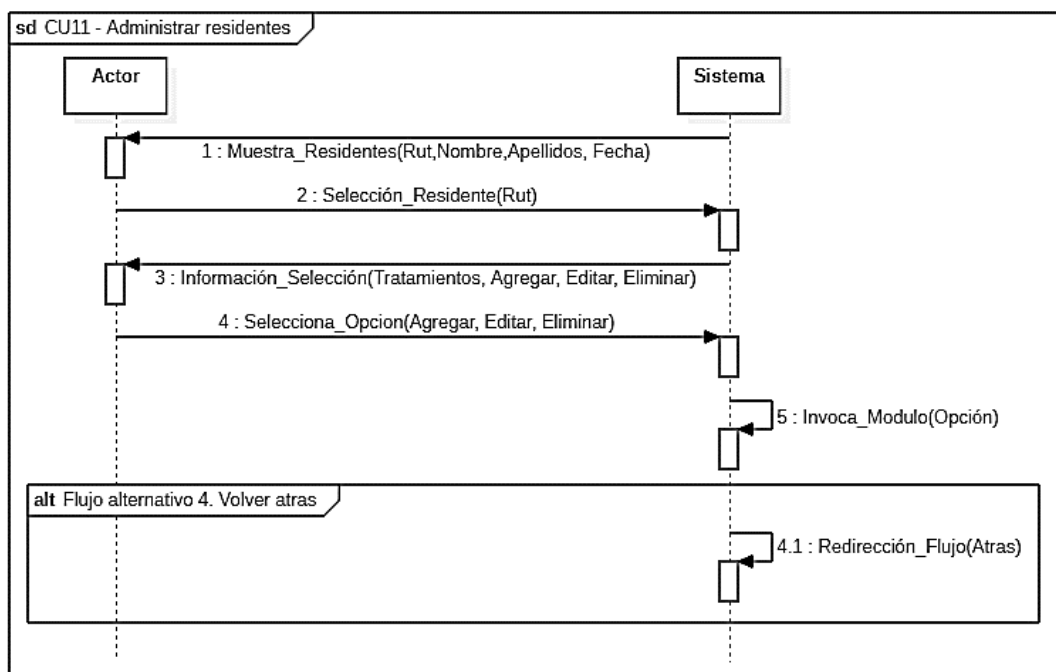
sd CU11 - Administrar residentes

Actor

Sistema

1 : Muestra_Residentes(Rut,Nombre,Apellidos, Fecha)

2 : Selección_Residente(Rut)

3 : Información_Selección(Tratamientos, Agregar, Editar, Eliminar)

4 : Selecciona_Opcion(Agregar, Editar, Eliminar)

5 : Invoca_Modulo(Opción)

alt Flujo alternativo 4. Volver atras

4.1 : Redirección_Flujo(Atras)